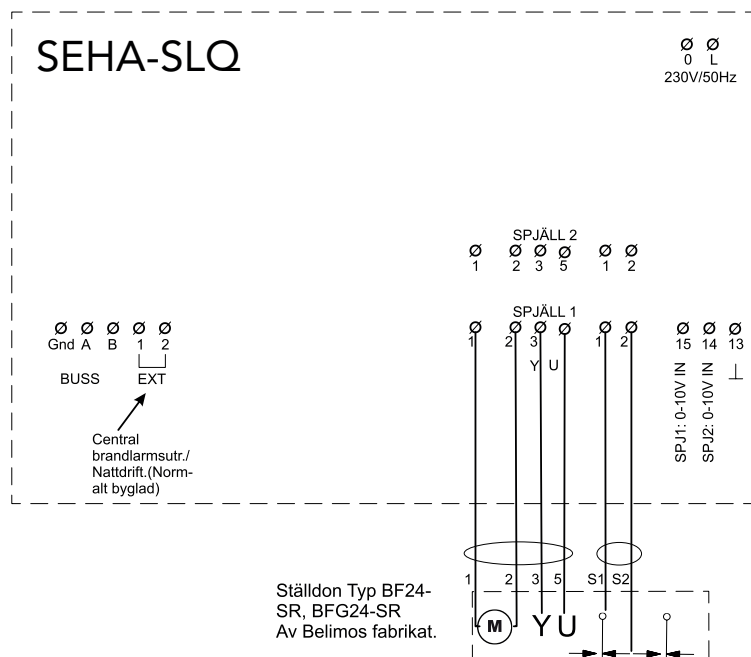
SEHA-SLQ

Ø Ø
0 L
230V/50Hz

SPJÄLL 2
Ø Ø Ø Ø Ø Ø
1 2 3 5 1 2

SPJÄLL 1
Ø Ø Ø Ø Ø Ø
1 2 3 5 1 2
Y U

Ø Ø Ø Ø Ø
Gnd A B 1 2
BUSS EXT

Central brandlarmsutr./ Nattdrift.(Normalt byglad)

Ø Ø Ø
15 14 13
SPJ1: 0-10V IN
SPJ2: 0-10V IN
⊥

1 2 3 5 S1 S2

Ställdon Typ BF24-SR, BFG24-SR
Av Belimos fabrikat.

M
Y U